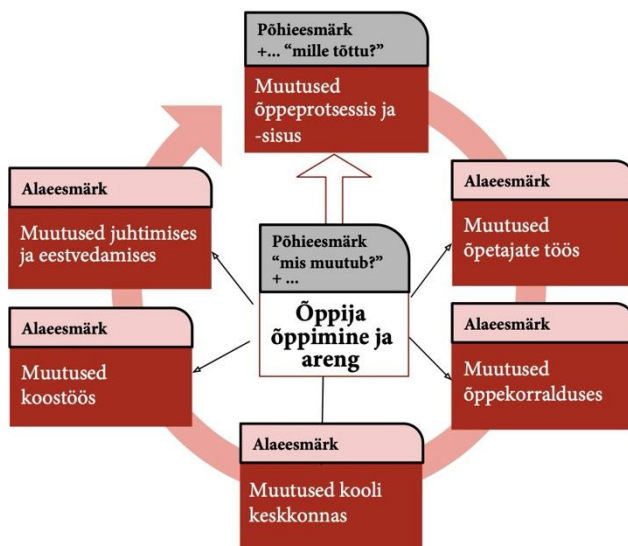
Põhieesmärk
+... "mille tõttu?"

Muutused õppeprotsessis ja -sisus

Alaeesmärk

Muutused juhtimises ja eestvedamises

Põhieesmärk
"mis muutub?"
+ ...

Õppija õppimine ja areng

Alaeesmärk

Muutused õpetajate töös

Alaeesmärk

Muutused koostöös

Alaeesmärk

Muutused õppekorralduses

Alaeesmärk

Muutused kooli keskkonnas